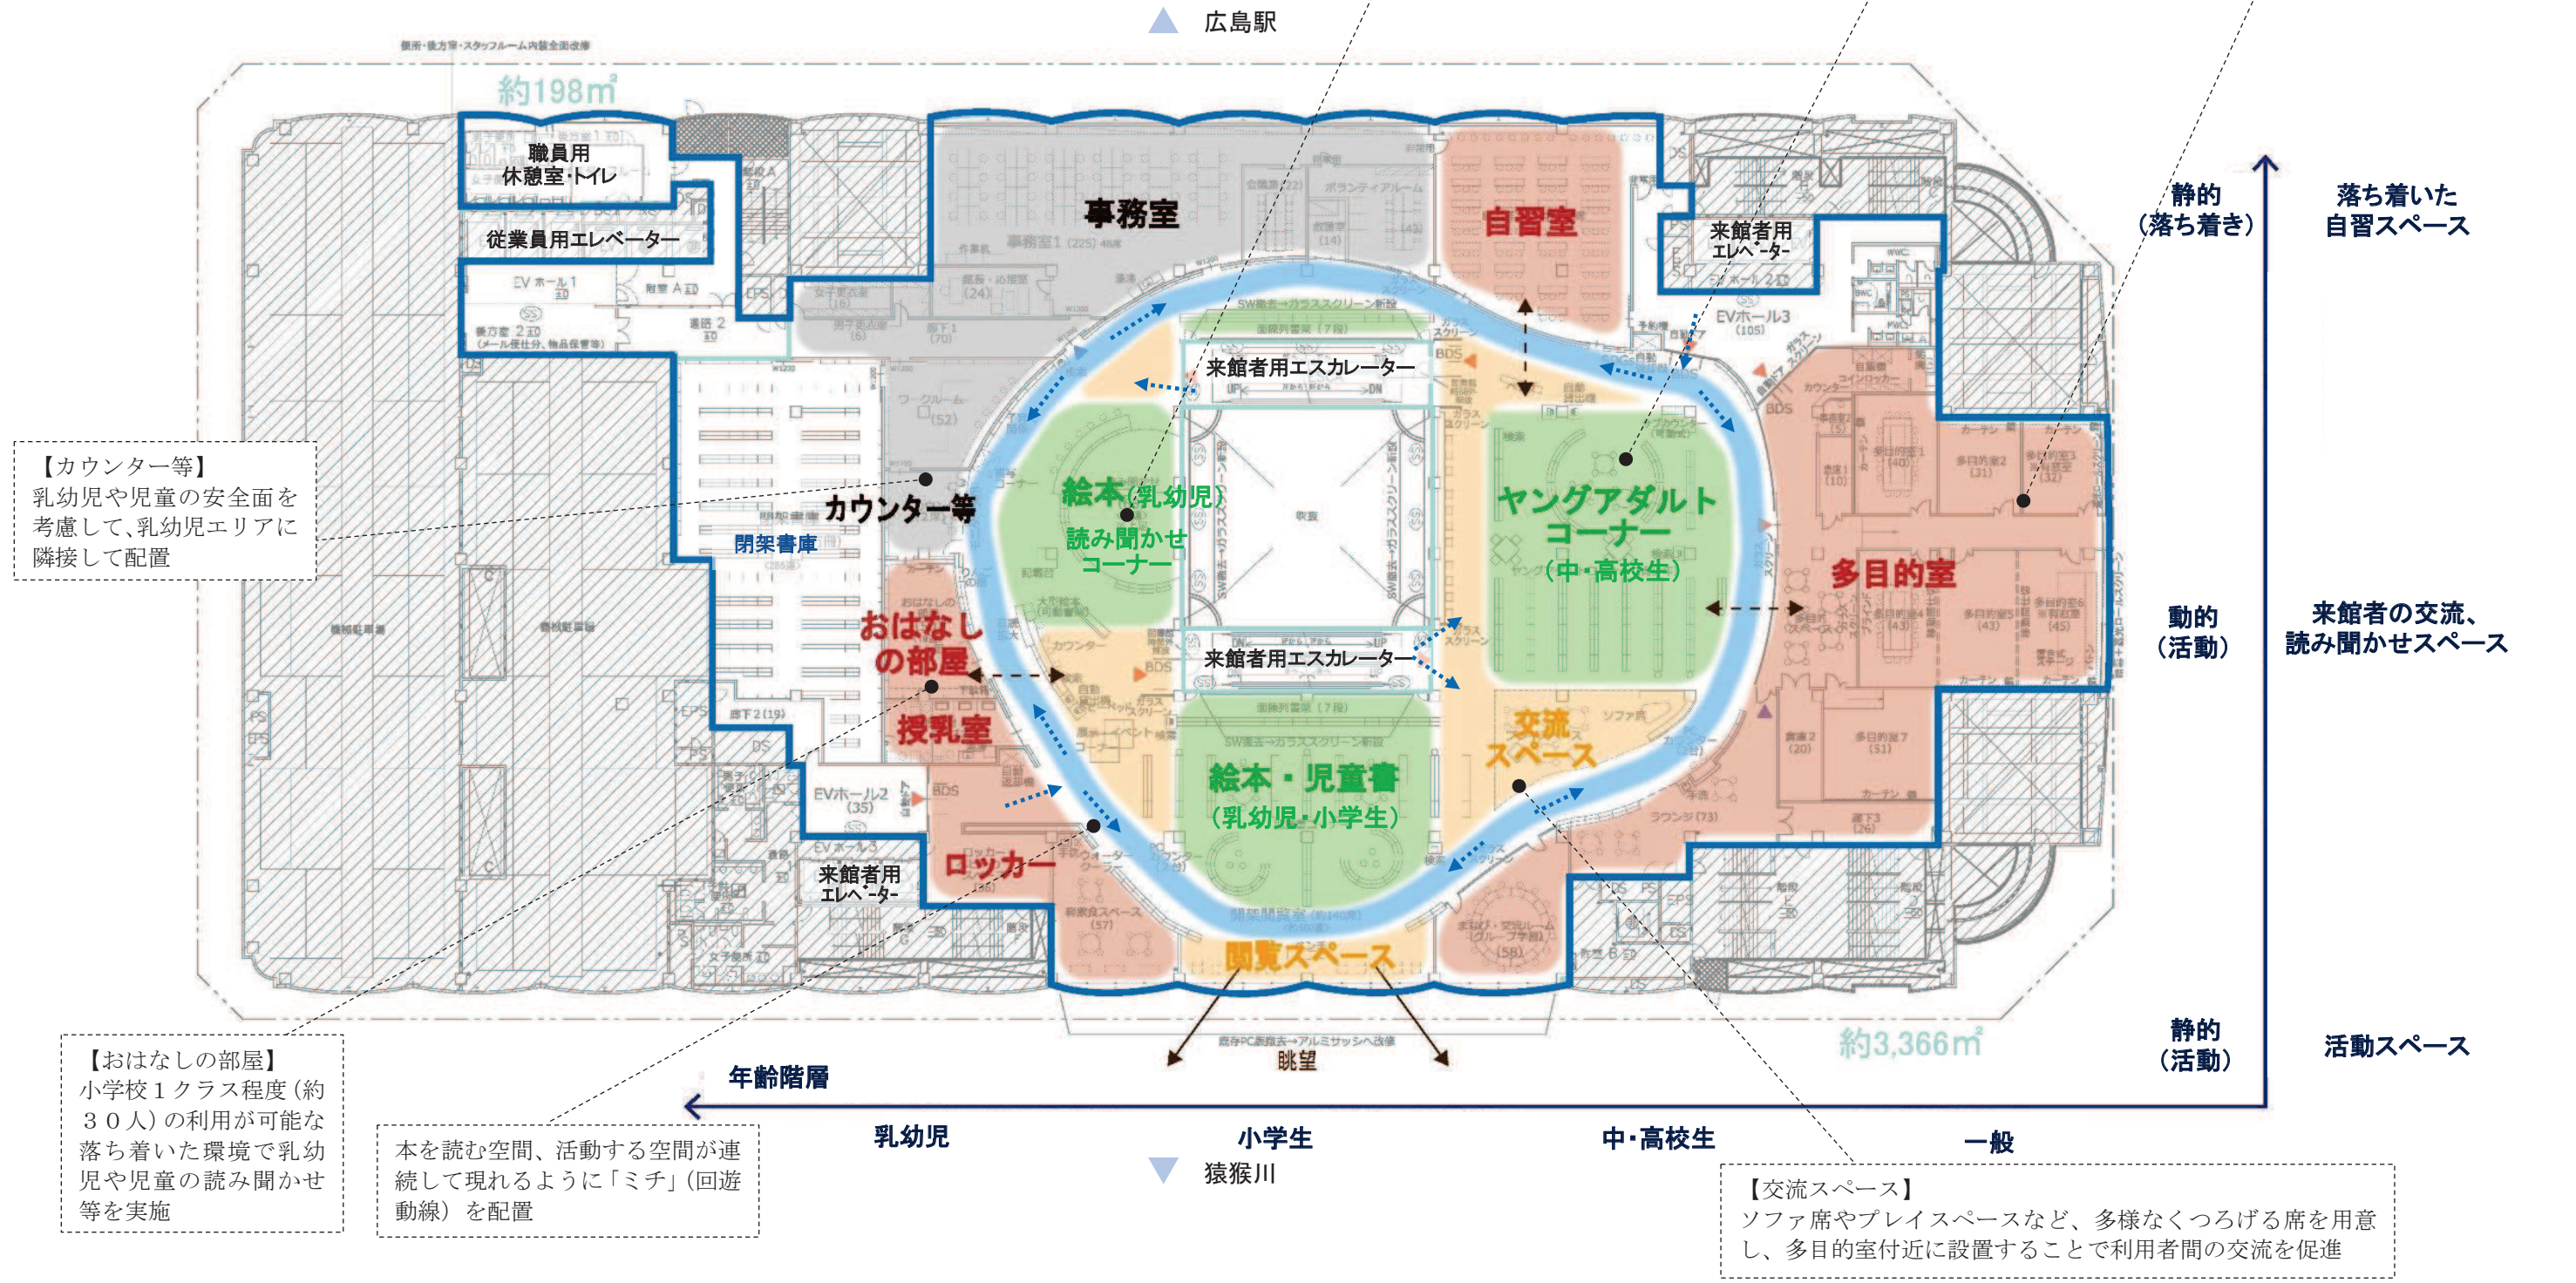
広島駅

約198㎡

職員用
休憩室・トイレ

従業員用エレベーター

事務室

自習室

来館者用
エレベーター

静的
（落ち着き）

落ち着いた
自習スペース

来館者用エスカレーター

【カウンター等】
乳幼児や児童の安全面を考慮して、乳幼児エリアに隣接して配置

カウンター等

閉架書庫

絵本（乳幼児）
読み聞かせ
コーナー

ヤングアダルト
コーナー
（中・高校生）

多目的室

動的
（活動）

来館者の交流、
読み聞かせスペース

おはなし
の部屋

来館者用エスカレーター

授乳室

交流
スペース

絵本・児童書
（乳幼児・小学生）

来館者用
エレベーター

ロッカー

閲覧スペース

眺望

約3,366㎡

静的
（活動）

活動スペース

年齢階層

【おはなしの部屋】
小学校１クラス程度（約３０人）の利用が可能な落ち着いた環境で乳幼児や児童の読み聞かせ等を実施

本を読む空間、活動する空間が連続して現れるように「ミチ」（回遊動線）を配置

乳幼児

小学生

猿猴川

中・高校生

一般

【交流スペース】
ソファ席やプレイスペースなど、多様なくつろげる席を用意し、多目的室付近に設置することで利用者間の交流を促進